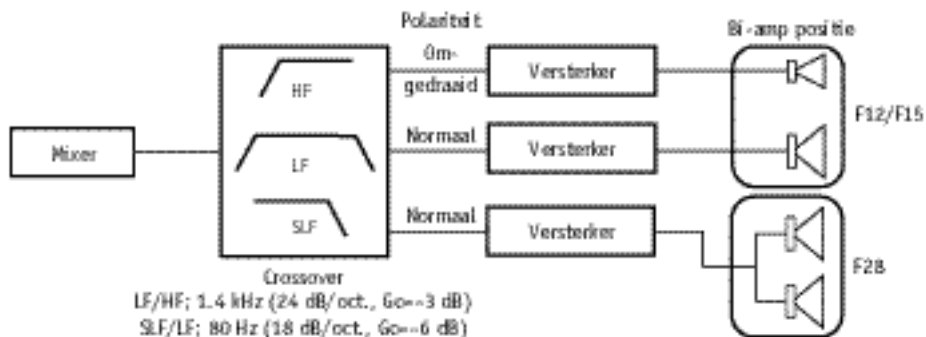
Polariteit

Bi-amp positie

Mixer

HF

LF

SLF

Om-gedraaid

Normaal

Normaal

Versterker

Versterker

Versterker

F12/F15

F28

Crossover
LF/HF; 1.4 kHz (24 dB/oct., Go=-3 dB)
SLF/LF; 80 Hz (18 dB/oct., Go=-6 dB)